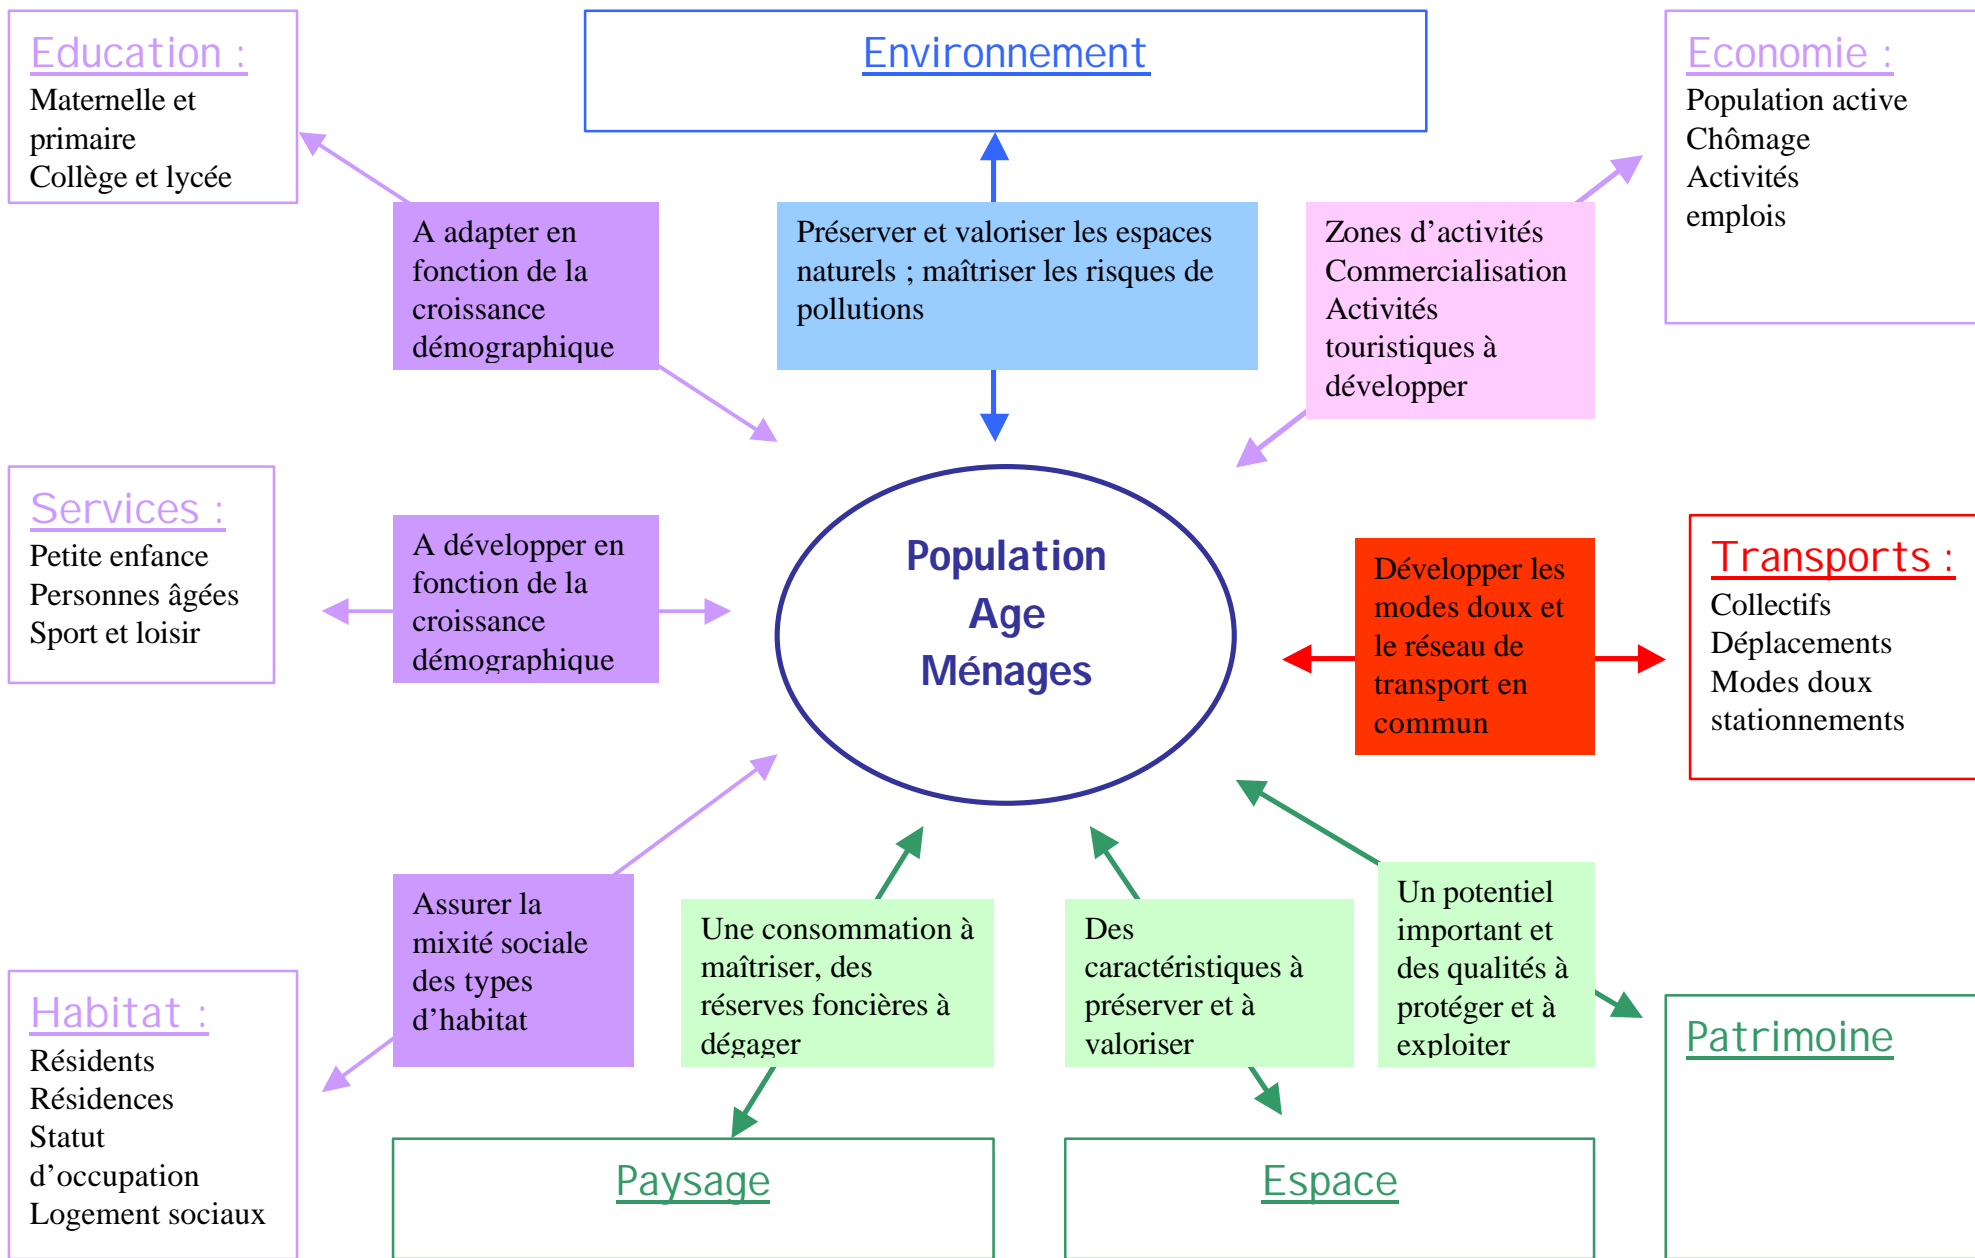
Education :
Maternelle et primaire
Collège et lycée

Environnement

Economie :
Population active
Chômage
Activités
emplois

A adapter en fonction de la croissance démographique

Préserver et valoriser les espaces naturels ; maîtriser les risques de pollutions

Zones d'activités
Commercialisation
Activités touristiques à développer

Services :
Petite enfance
Personnes âgées
Sport et loisir

A développer en fonction de la croissance démographique

Population
Age
Ménages

Développer les modes doux et le réseau de transport en commun

Transports :
Collectifs
Déplacements
Modes doux
stationnements

Assurer la mixité sociale des types d'habitat

Une consommation à maîtriser, des réserves foncières à dégager

Des caractéristiques à préserver et à valoriser

Un potentiel important et des qualités à protéger et à exploiter

Habitat :
Résidents
Résidences
Statut d'occupation
Logement sociaux

Paysage

Espace

Patrimoine